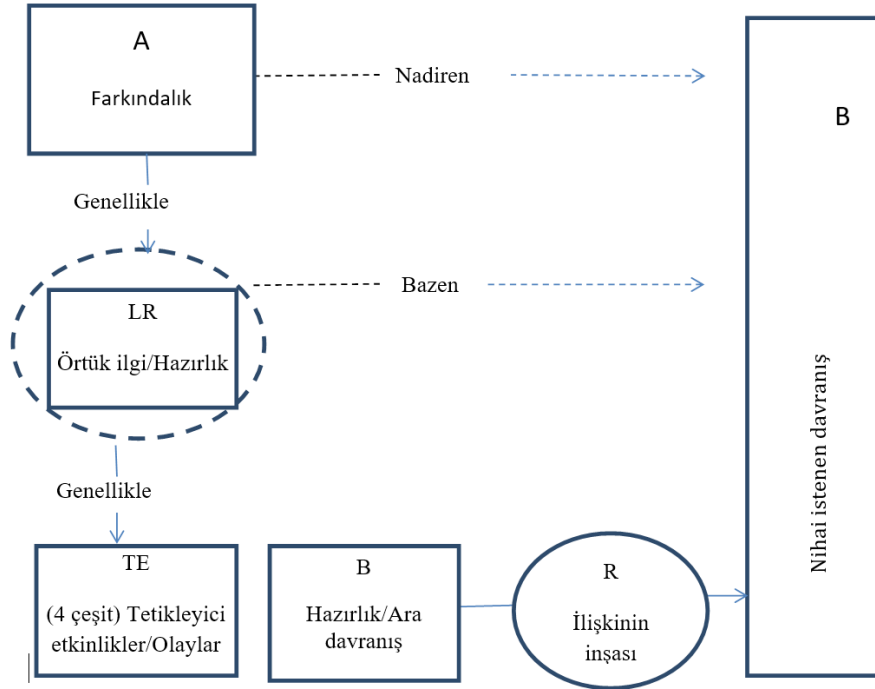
A

Farkındalık

Nadiren

B

Genellikle

LR

Örtük ilgi/Hazırlık

Bazen

Nihai istenen davranış

Genellikle

TE

(4 çeşit) Tetikleyici etkinlikler/Olaylar

B

Hazırlık/Ara davranış

R

İlişkinin inşası